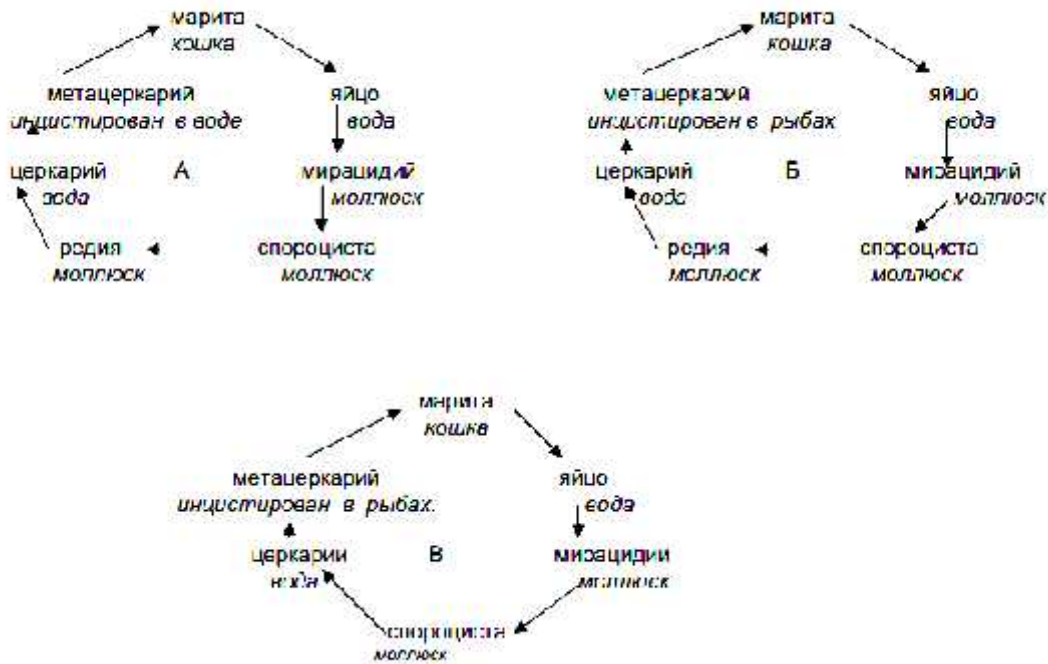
марита
кошка

метацеркарий
инцистирован в воде

яйцо
вода

церкарий
вода

А

мирацидий
моллюск

редия
моллюск

спороциста
моллюск

марита
кошка

метацеркарий
инцистирован в рыбах

яйцо
вода

церкарий
вода

Б

мирацидий
моллюск

редия
моллюск

спороциста
моллюск

марита
кошка

метацеркарий
инцистирован в рыбах.

яйцо
вода

церкарии
вода

В

мирацидии
моллюск

спороциста
моллюск